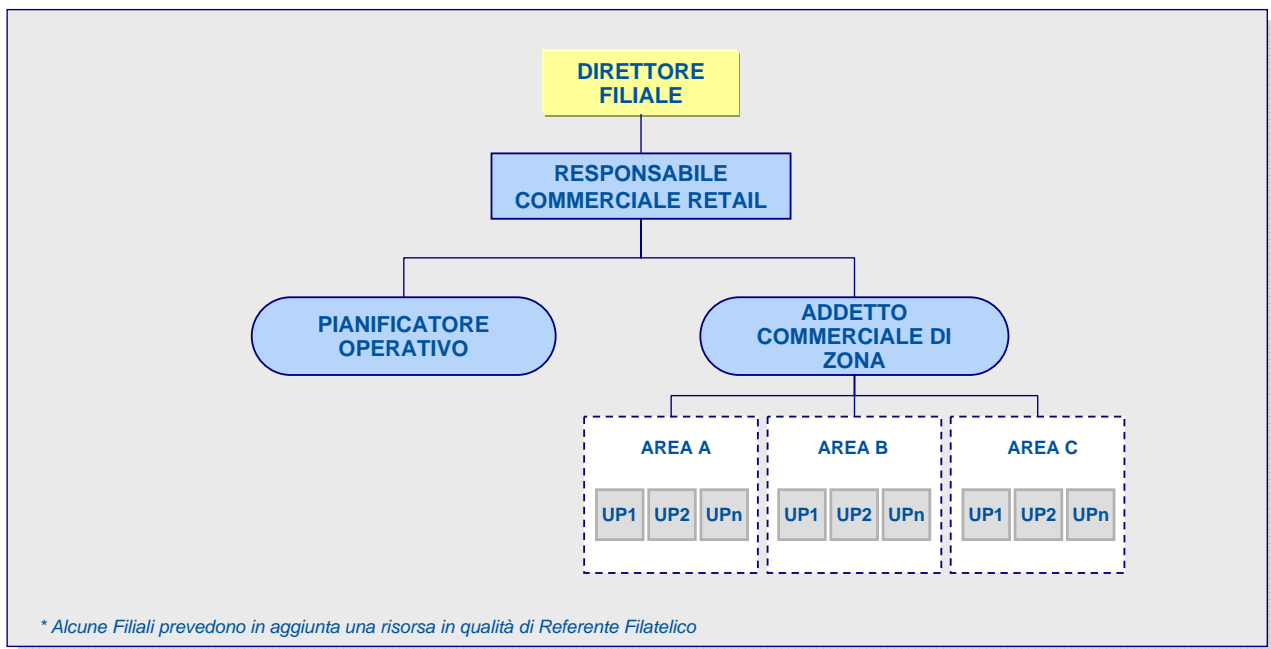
DIRETTORE FILIALE

RESPONSABILE COMMERCIALE RETAIL

PIANIFICATORE OPERATIVO

ADDETTO COMMERCIALE DI ZONA

AREA A

UP1 UP2 UPn

AREA B

UP1 UP2 UPn

AREA C

UP1 UP2 UPn

* Alcune Filiali prevedono in aggiunta una risorsa in qualità di Referente Filatelico